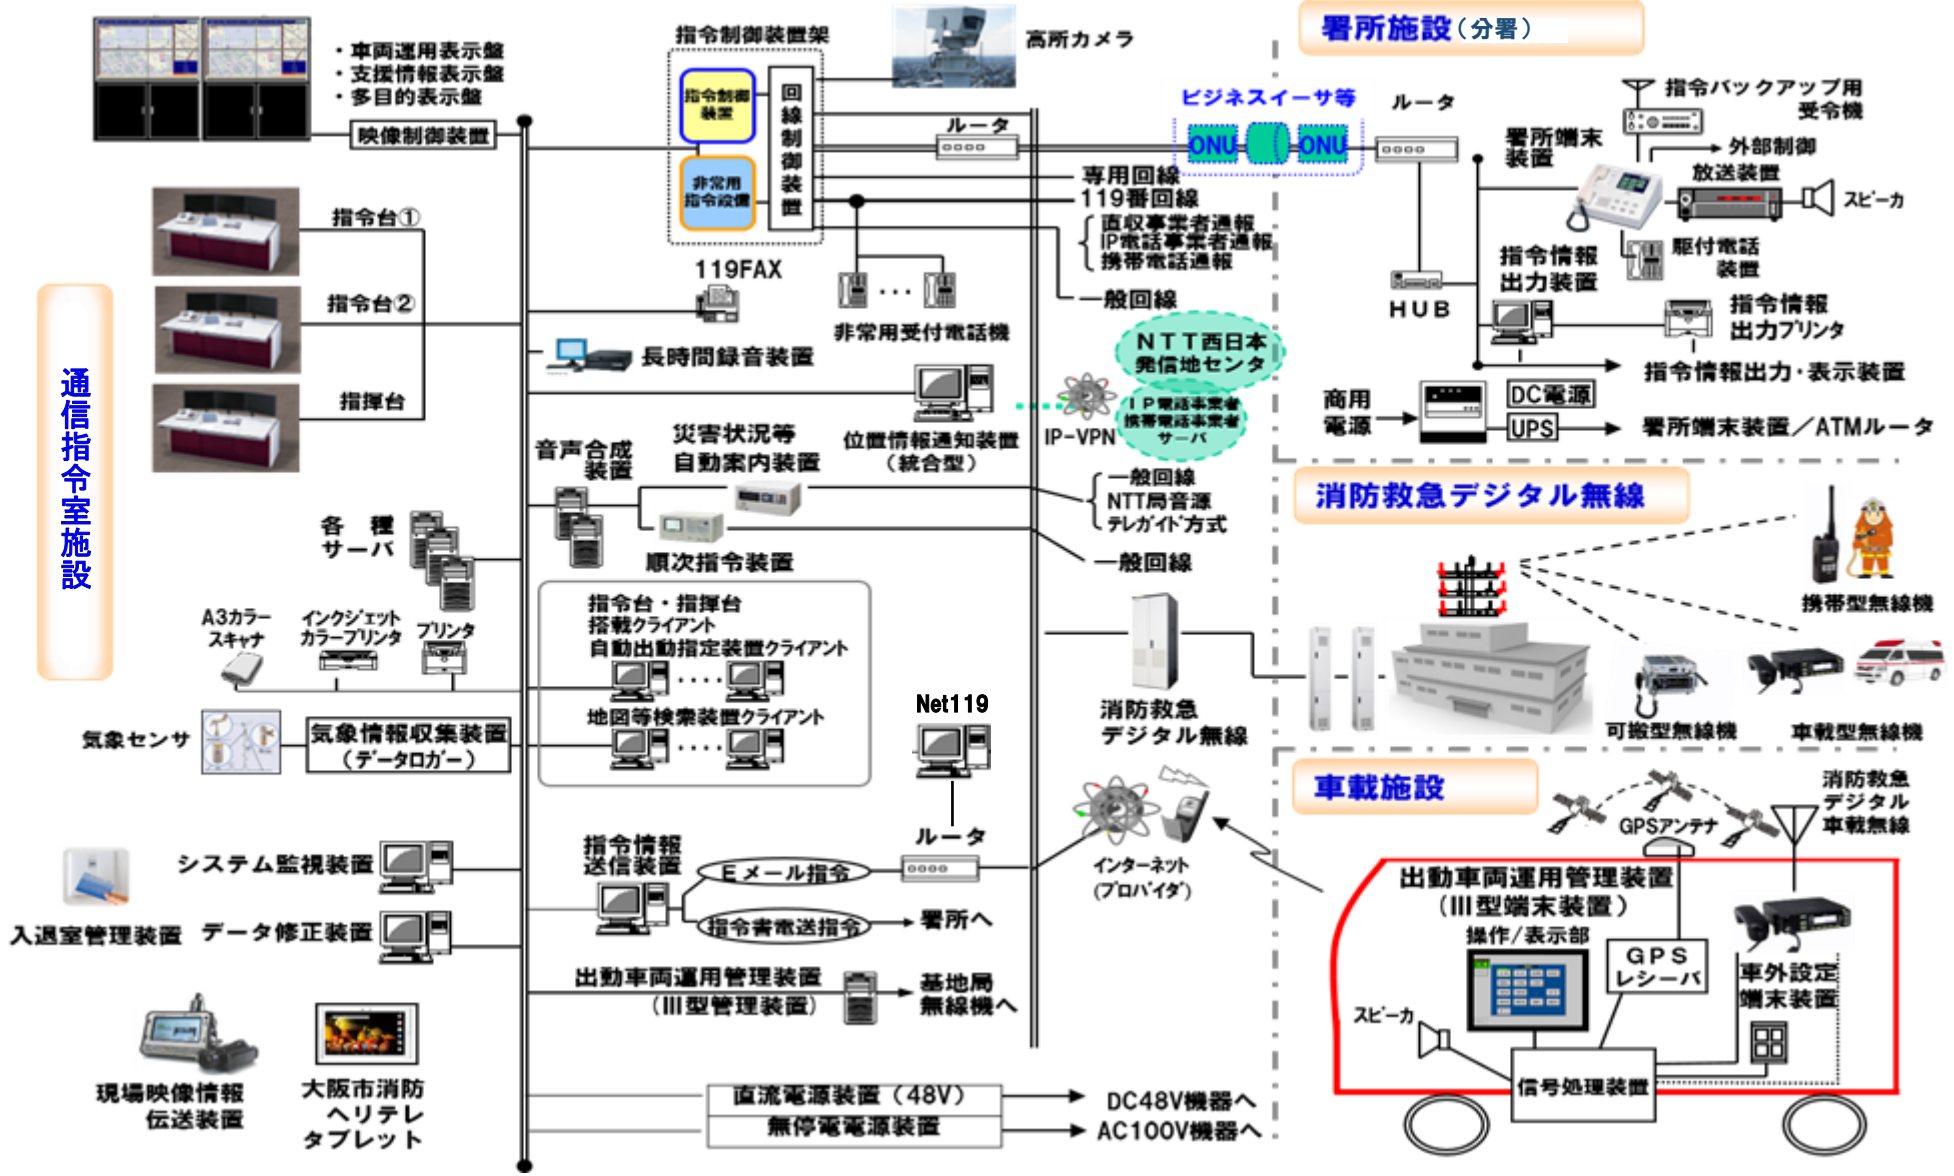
・車両運用表示盤
・支援情報表示盤
・多目的表示盤
映像制御装置

指令制御装置架
指令制御装置
非常用指令設備
回線制御装置

高所カメラ

署所施設（分署）

ビジネスイーサ等
ONU
ONU
ルータ
ルータ

指令バックアップ用受令機
署所端末装置
外部制御
放送装置
スピーカ
駆付電話装置

専用回線
119番回線
直収事業者通報
IP電話事業者通報
携帯電話通報
一般回線

指令台①
指令台②
指揮台

通信指令室施設

119FAX
非常用受付電話機
長時間録音装置

HUB
指令情報出力装置
指令情報出力プリンタ
指令情報出力・表示装置

NTT西日本発信地センタ
IP電話事業者
携帯電話事業者
サーバ
IP-VPN

位置情報通知装置（統合型）

商用電源
DC電源
UPS
署所端末装置／ATMルータ

音声合成装置
災害状況等自動案内装置
一般回線
NTT局音源
テレガイド方式
順次指令装置
一般回線

消防救急デジタル無線

各種サーバ
携帯型無線機

A3カラースキャナ
インクジェットカラープリンタ
プリンタ

指令台・指揮台
搭載クライアント
自動出動指定装置クライアント
地図等検索装置クライアント

消防救急デジタル無線
可搬型無線機
車載型無線機

気象センサ
気象情報収集装置（データロガー）

Net119
ルータ

車載施設
GPSアンテナ
消防救急デジタル車載無線

インターネット（プロバイダ）

システム監視装置
入退室管理装置
データ修正装置

指令情報送信装置
Eメール指令
指令書電送指令
署所へ

出動車両運用管理装置（Ⅲ型端末装置）
操作/表示部
GPSレシーバ
車外設定端末装置
スピーカ
信号処理装置

出動車両運用管理装置（Ⅲ型管理装置）
基地局無線機へ

現場映像情報伝送装置
大阪市消防ヘリテレタブレット

直流電源装置（48V）
無停電電源装置
DC48V機器へ
AC100V機器へ